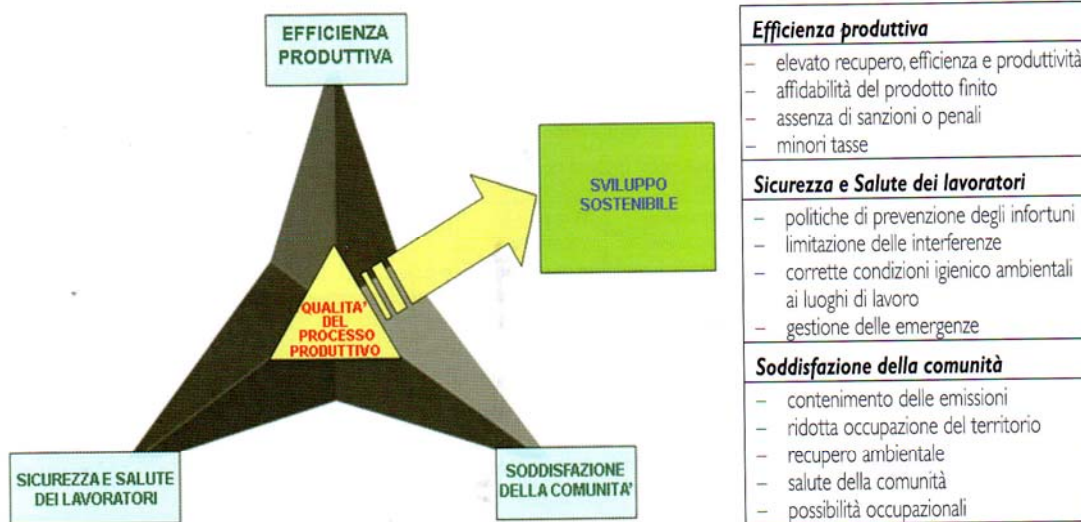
EFFICIENZA PRODUTTIVA

SVILUPPO SOSTENIBILE

QUALITA' DEL PROCESSO PRODUTTIVO

SICUREZZA E SALUTE DEI LAVORATORI

SODDISFAZIONE DELLA COMUNITA'

| *Efficienza produttiva* |
|---|
| – elevato recupero, efficienza e produttività |
| – affidabilità del prodotto finito |
| – assenza di sanzioni o penali |
| – minori tasse |
| *Sicurezza e Salute dei lavoratori* |
| – politiche di prevenzione degli infortuni |
| – limitazione delle interferenze |
| – corrette condizioni igienico ambientali ai luoghi di lavoro |
| – gestione delle emergenze |
| *Soddisfazione della comunità* |
| – contenimento delle emissioni |
| – ridotta occupazione del territorio |
| – recupero ambientale |
| – salute della comunità |
| – possibilità occupazionali |